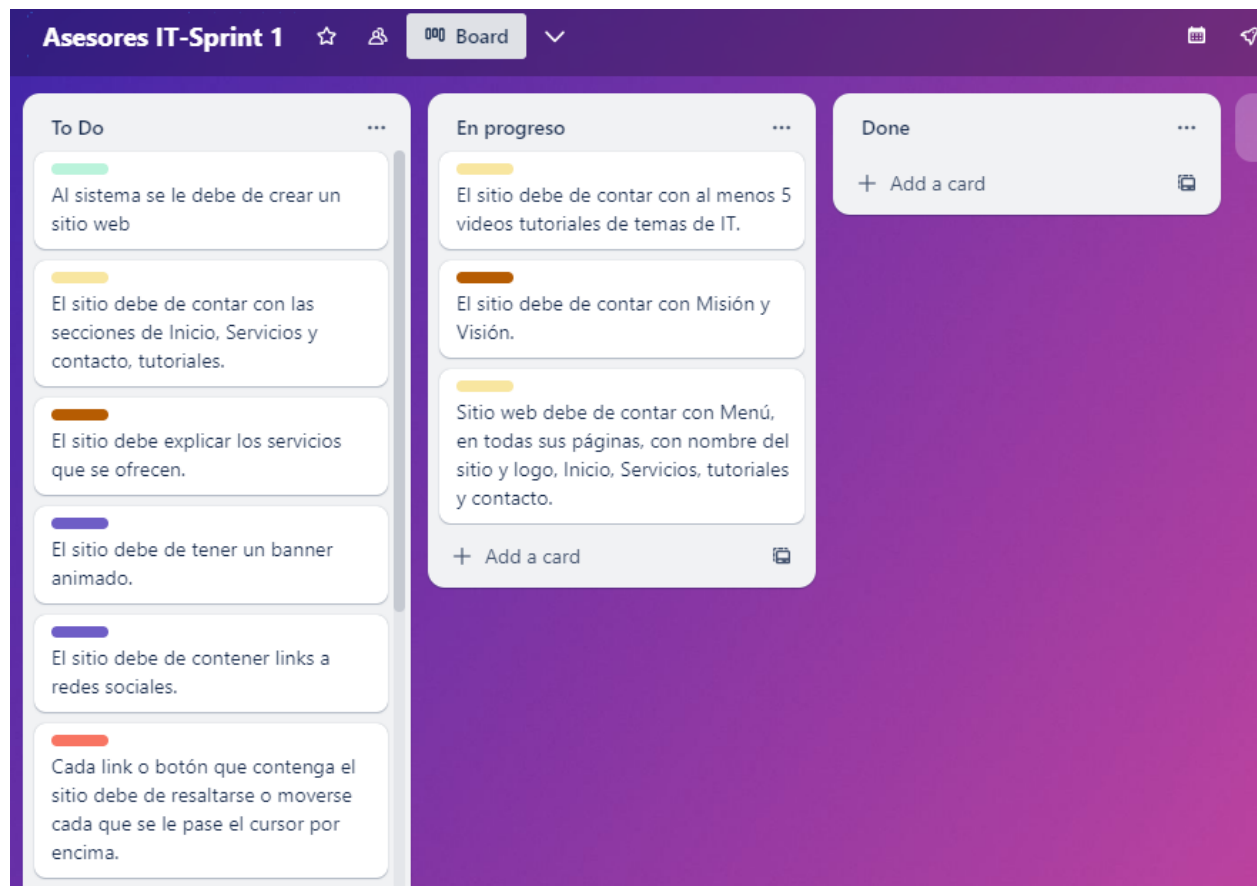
Asesores IT-Sprint 1

Board

To Do

...

Al sistema se le debe de crear un sitio web

El sitio debe de contar con las secciones de Inicio, Servicios y contacto, tutoriales.

El sitio debe explicar los servicios que se ofrecen.

El sitio debe de tener un banner animado.

El sitio debe de contener links a redes sociales.

Cada link o botón que contenga el sitio debe de resaltarse o moverse cada que se le pase el cursor por encima.

En progreso

...

El sitio debe de contar con al menos 5 videos tutoriales de temas de IT.

El sitio debe de contar con Misión y Visión.

Sitio web debe de contar con Menú, en todas sus páginas, con nombre del sitio y logo, Inicio, Servicios, tutoriales y contacto.

+ Add a card

Done

...

+ Add a card